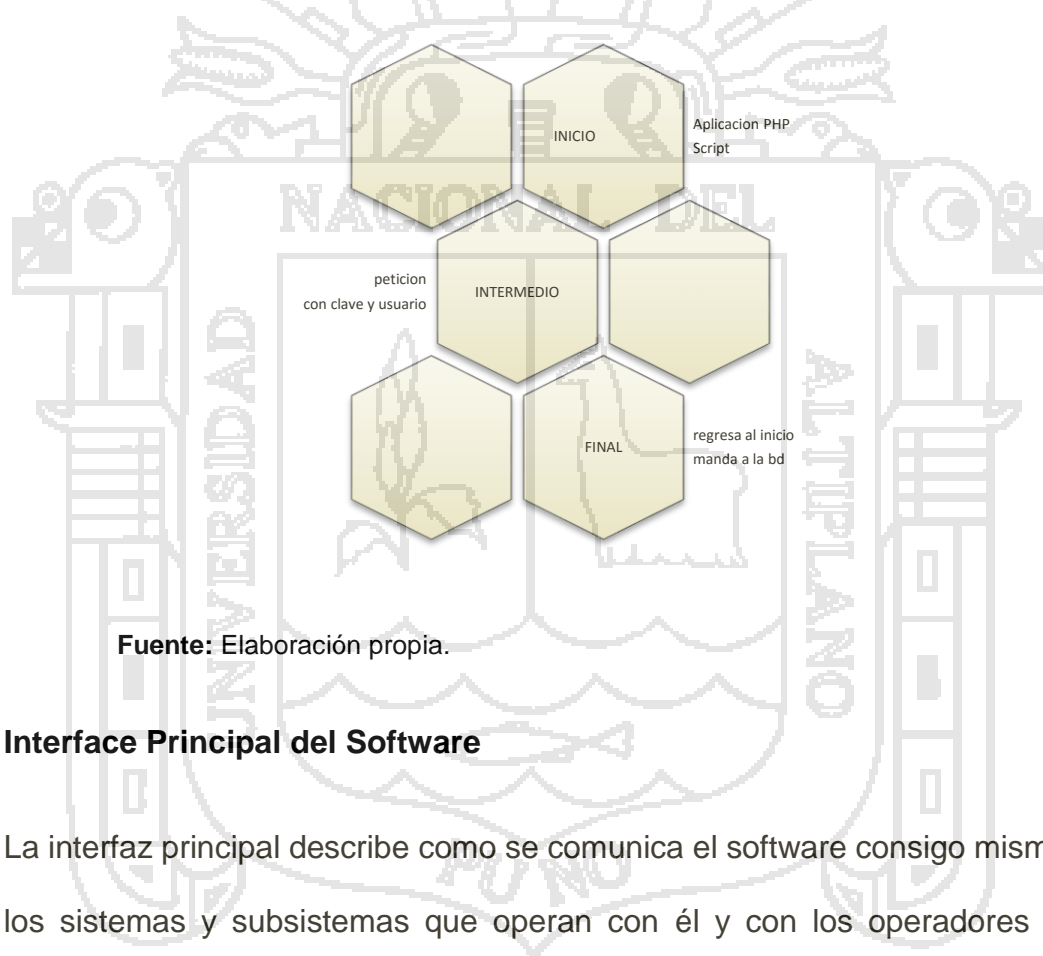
INICIO

Aplicacion PHP Script

peticion con clave y usuario

INTERMEDIO

FINAL

regresa al inicio manda a la bd

Fuente: Elaboración propia.

Interface Principal del Software

La interfaz principal describe como se comunica el software consigo mism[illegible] los sistemas y subsistemas que operan con él y con los operadores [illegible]